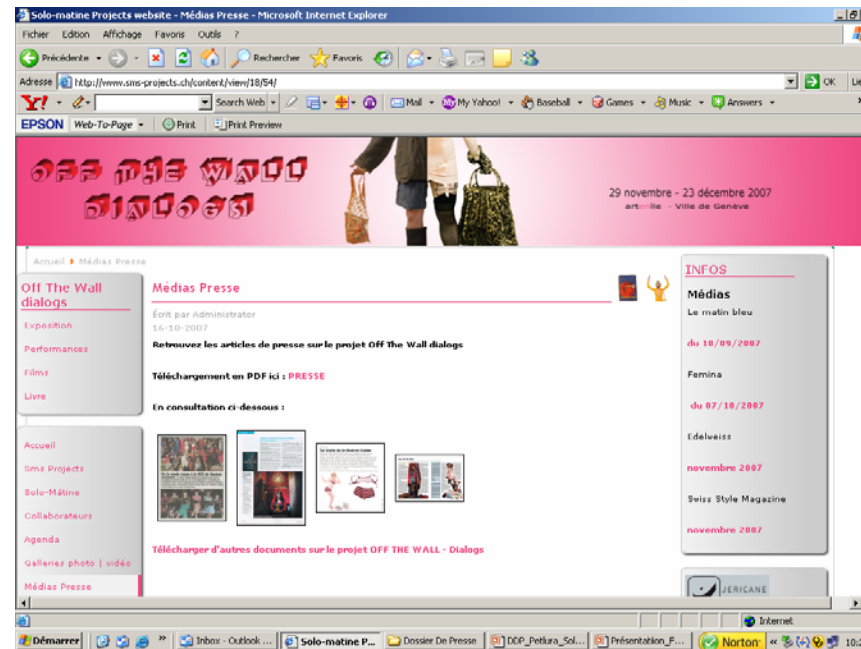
Solo-matine Projects website - Médias Presse - Microsoft Internet Explorer

Fichier Edition Affichage Favoris Outils ?

Précédente Rechercher Favoris

Adresse http://www.sms-projects.ch/content/view/18/54/ OK Liens

Y! Search Web Mail My Yahoo! Baseball Games Music Answers

EPSON Web-To-Page Print Print Preview

off the wall dialogs

29 novembre - 23 décembre 2007
artmile - Ville de Genève

Accueil ▸ Médias Presse

Off The Wall dialogs

Exposition
Performances
Films
Livre

Accueil
Sms Projects
Solo-Mâtine
Collaborateurs
Agenda
Galleries photo | vidéo
Médias Presse

Médias Presse

Écrit par Administrator
16-10-2007

Retrouvez les articles de presse sur le projet Off The Wall dialogs

Téléchargement en PDF ici : PRESSE

En consultation ci-dessous :

Télécharger d'autres documents sur le projet OFF THE WALL - Dialogs

INFOS

Médias

Le matin bleu

du 18/09/2007

Femina

du 07/10/2007

Edelweiss

novembre 2007

Swiss Style Magazine

novembre 2007

JERICANE

Internet

Démarrer Inbox - Outlook ... Solo-matine P... Dossier De Presse DDP_Petlura_Sol... Présentation_F... Norton 10: